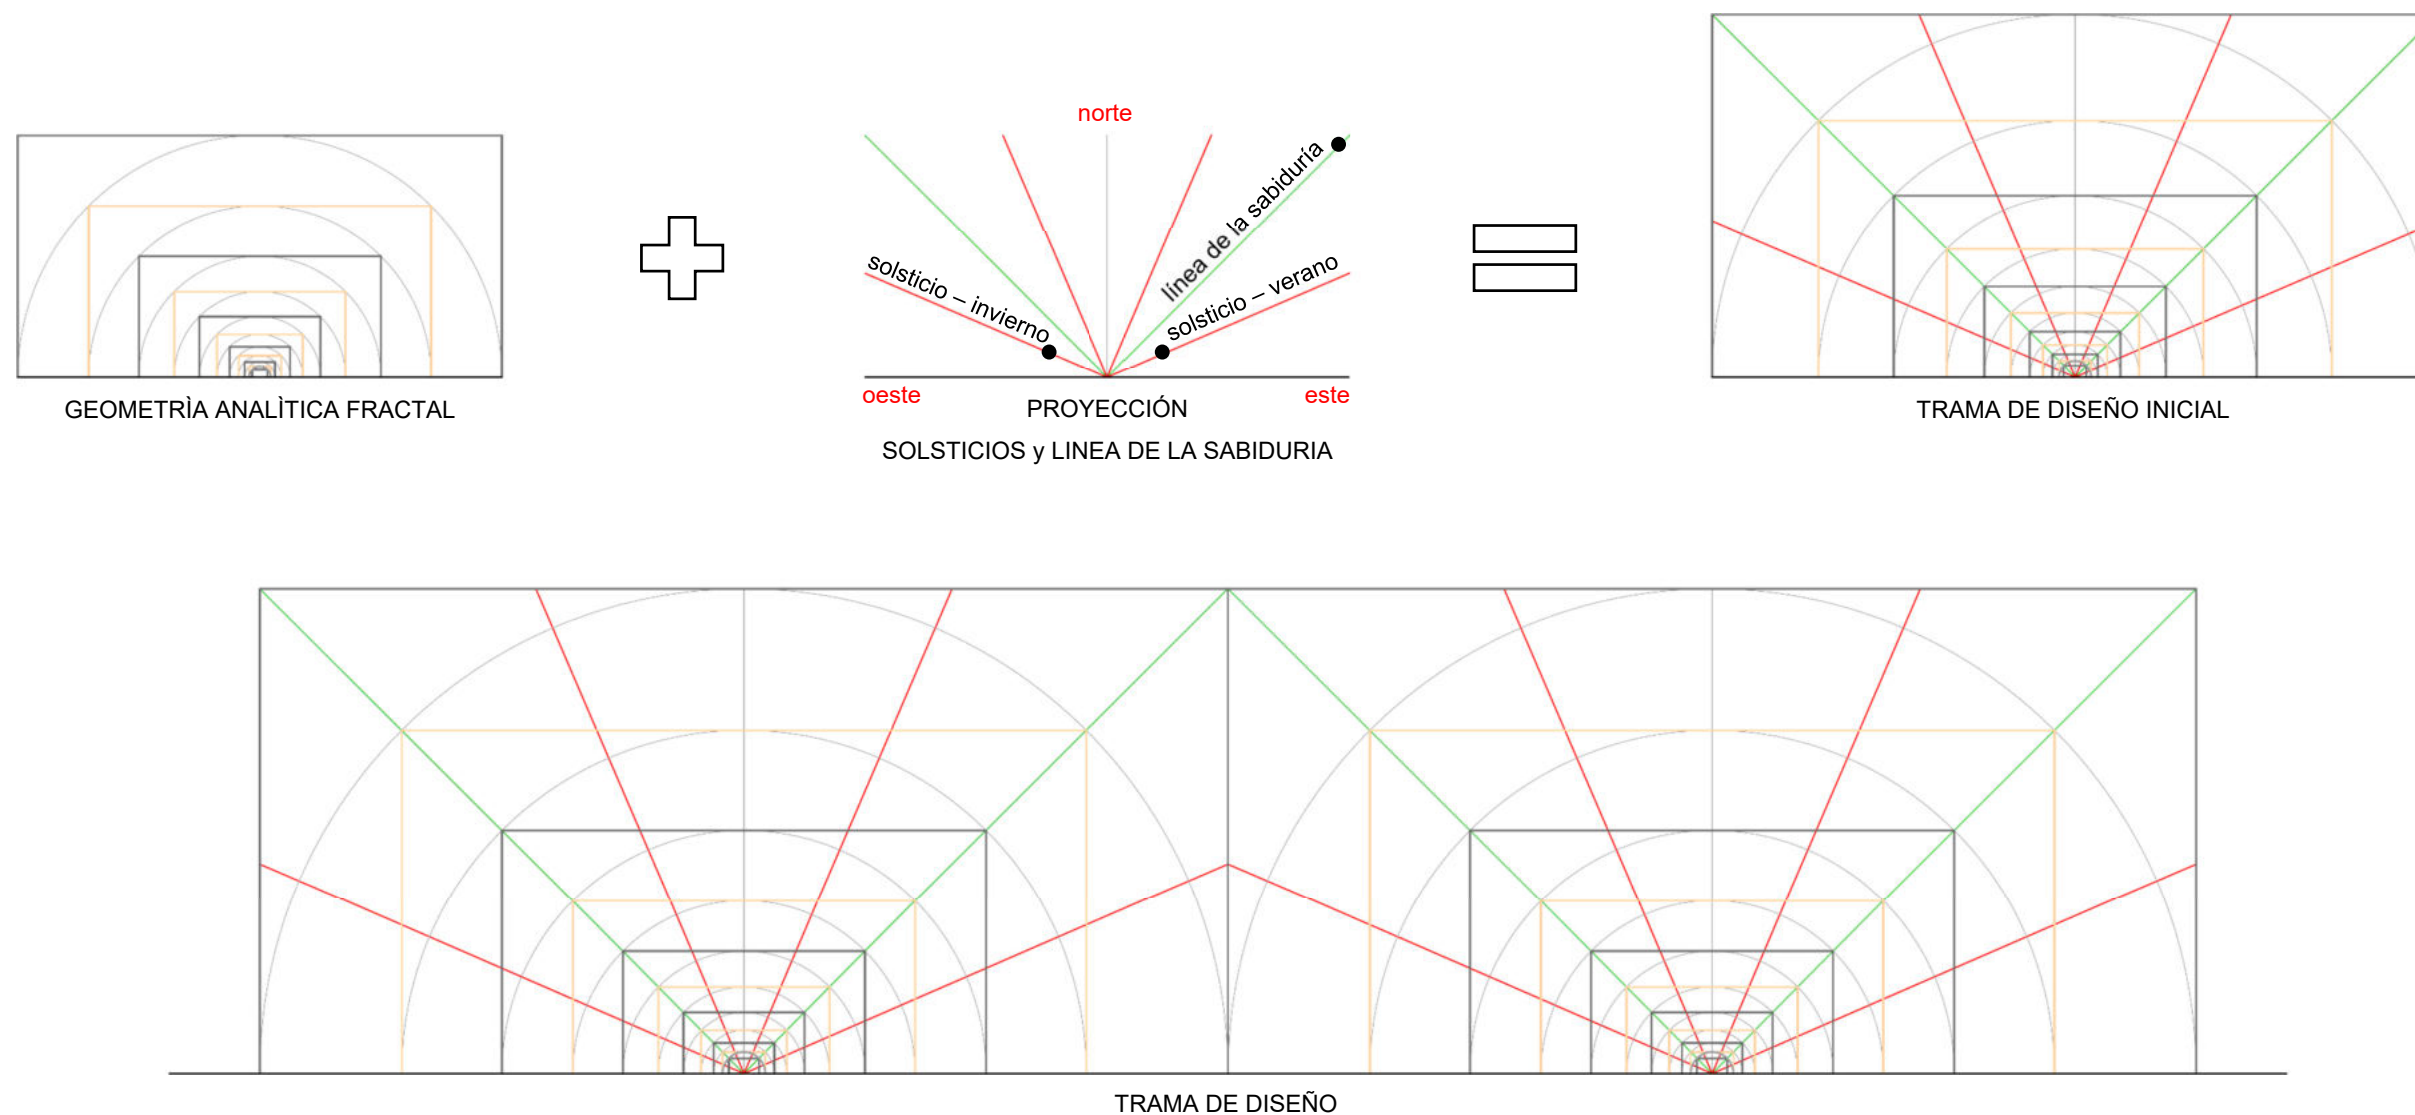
GEOMETRÌA ANALÌTICA FRACTAL

norte

solsticio – invierno

línea de la sabiduría

solsticio – verano

oeste

PROYECCIÓN

este

SOLSTICIOS y LINEA DE LA SABIDURIA

TRAMA DE DISEÑO INICIAL

TRAMA DE DISEÑO